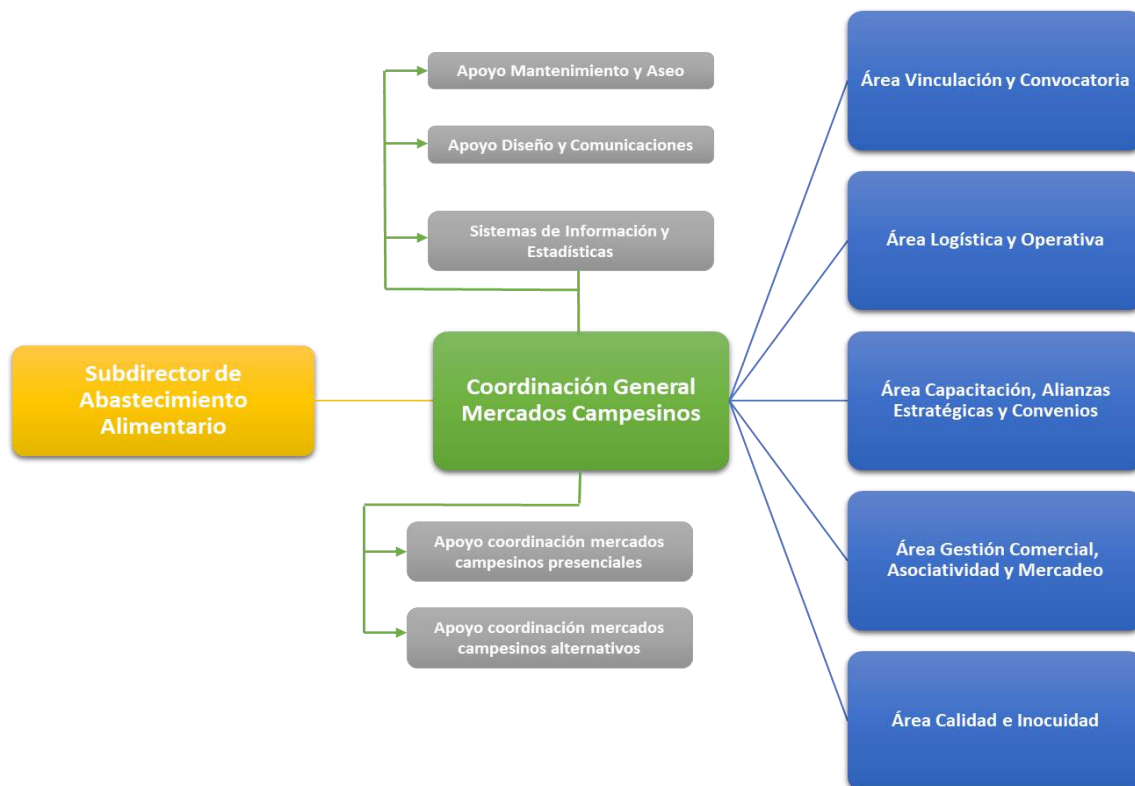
Apoyo Mantenimiento y Aseo

Apoyo Diseño y Comunicaciones

Sistemas de Información y Estadísticas

Subdirector de Abastecimiento Alimentario

Coordinación General Mercados Campesinos

Apoyo coordinación mercados campesinos presenciales

Apoyo coordinación mercados campesinos alternativos

Área Vinculación y Convocatoria

Área Logística y Operativa

Área Capacitación, Alianzas Estratégicas y Convenios

Área Gestión Comercial, Asociatividad y Mercadeo

Área Calidad e Inocuidad